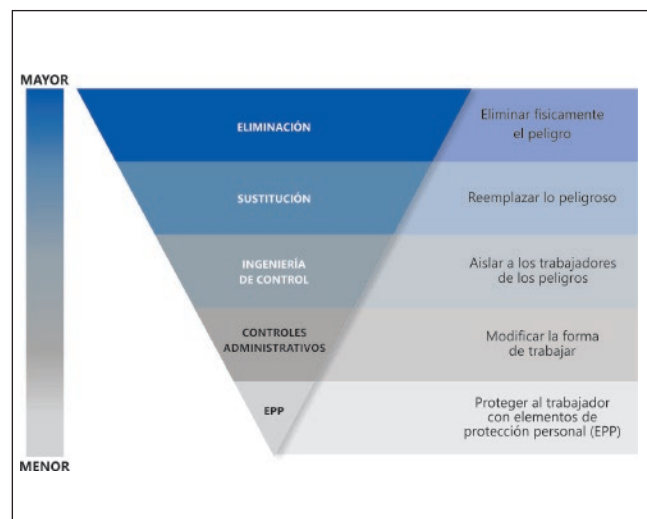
MAYOR

ELIMINACIÓN

Eliminar fisicamente el peligro

SUSTITUCIÓN

Reemplazar lo peligroso

INGENIERÍA DE CONTROL

Aislar a los trabajadores de los peligros

CONTROLES ADMINISTRATIVOS

Modificar la forma de trabajar

EPP

Proteger al trabajador con elementos de protección personal (EPP)

MENOR